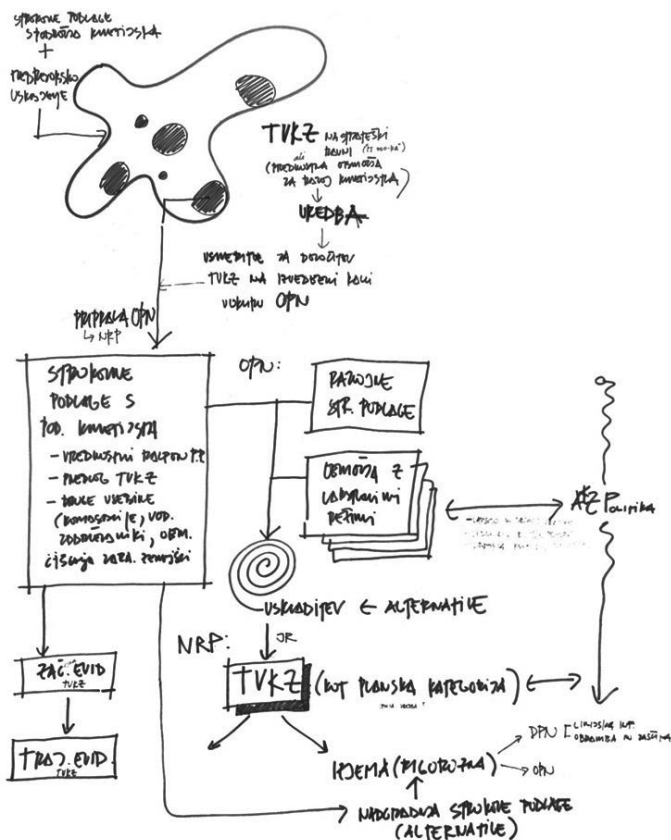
STROKOVNE PODLAGE STUDIJSKO KMETIJSKA
+
PREDHODNO USKLAJENE

TVKZ NA STRATEŠKI RAVNI (?? ???)
ali
(PREDNOSTNA OBMOČJA ZA RAZVOJ KMETIJSTVA)
↓
UREDBA
↓
USMERITVE ZA DOLOČITEV TVKZ NA PODROBNEJŠI RAVNI V OKVIRU OPN

PRIPRAVA OPN
↳ NRP

STROKOVNE PODLAGE S POD. KMETIJSTVA
– VREDNOTENJE POTENCIALA
– PREDLOG TVKZ
– NOVE UREDITVE (KOMASACIJE, VOD. ZADRUŽNIKI, OBM. ČIŠČENJA ZARAŠČ. ZEMLJIŠČ)

OPN:

RAZVOJNE STR. PODLAGE

OBMOČJA Z USKLAJENIMI REŽIMI

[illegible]

AKZ POLITIKA

USKLADITEV ← ALTERNATIVE

NRP:
↓ OR

TVKZ (KOT PLANSKA KATEGORIJA) ←→
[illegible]

ZAČ. EVID
TVKZ

TRAJ. EVID.
TVKZ

SHEMA (DIGORUJA) → DPN [ LINIJSKA INF. OBRAMBA IN ZAŠČITA
→ OPN
↑
NADGRADNJA STROKOVNE PODLAGE (ALTERNATIVE)